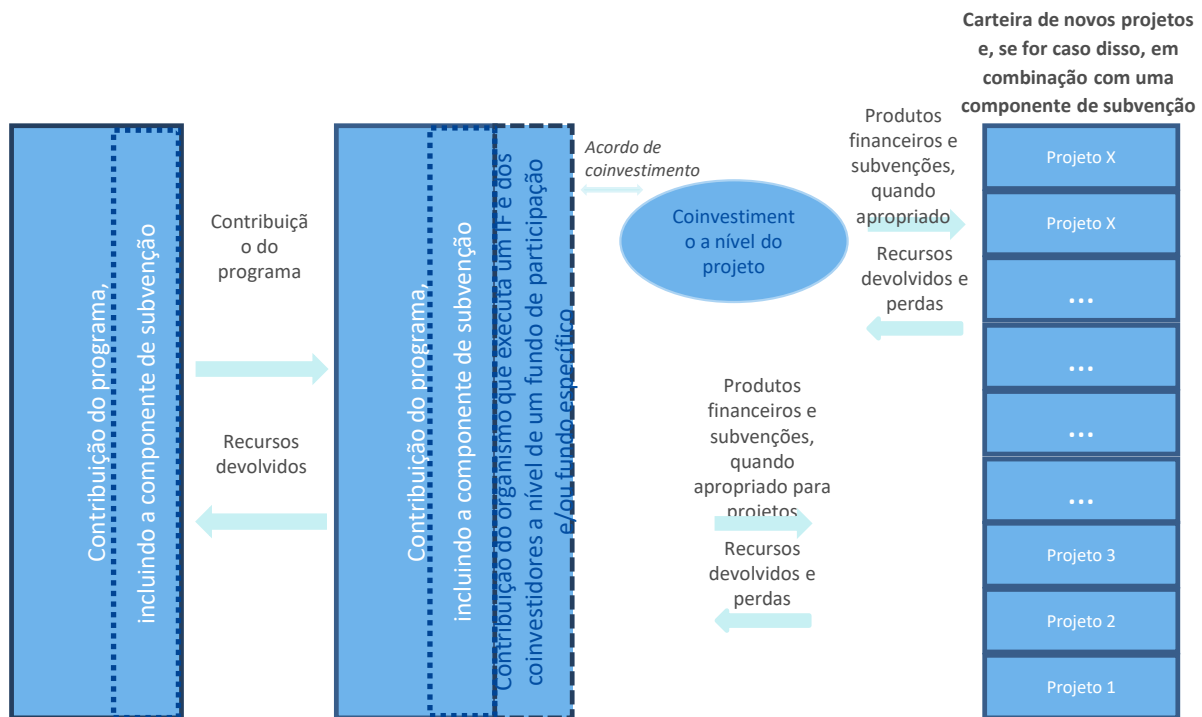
Carteira de novos projetos e, se for caso disso, em combinação com uma componente de subvenção

Contribuição do programa, incluindo a componente de subvenção

Contribuição do programa

Recursos devolvidos

Contribuição do programa, incluindo a componente de subvenção

Contribuição do organismo que executa um IF e dos coinvestidores a nível de um fundo de participação e/ou fundo específico

Acordo de coinvestimento

Coinvestimento a nível do projeto

Produtos financeiros e subvenções, quando apropriado

Recursos devolvidos e perdas

Produtos financeiros e subvenções, quando apropriado para projetos

Recursos devolvidos e perdas

Projeto X

Projeto X

...

...

...

...

Projeto 3

Projeto 2

Projeto 1